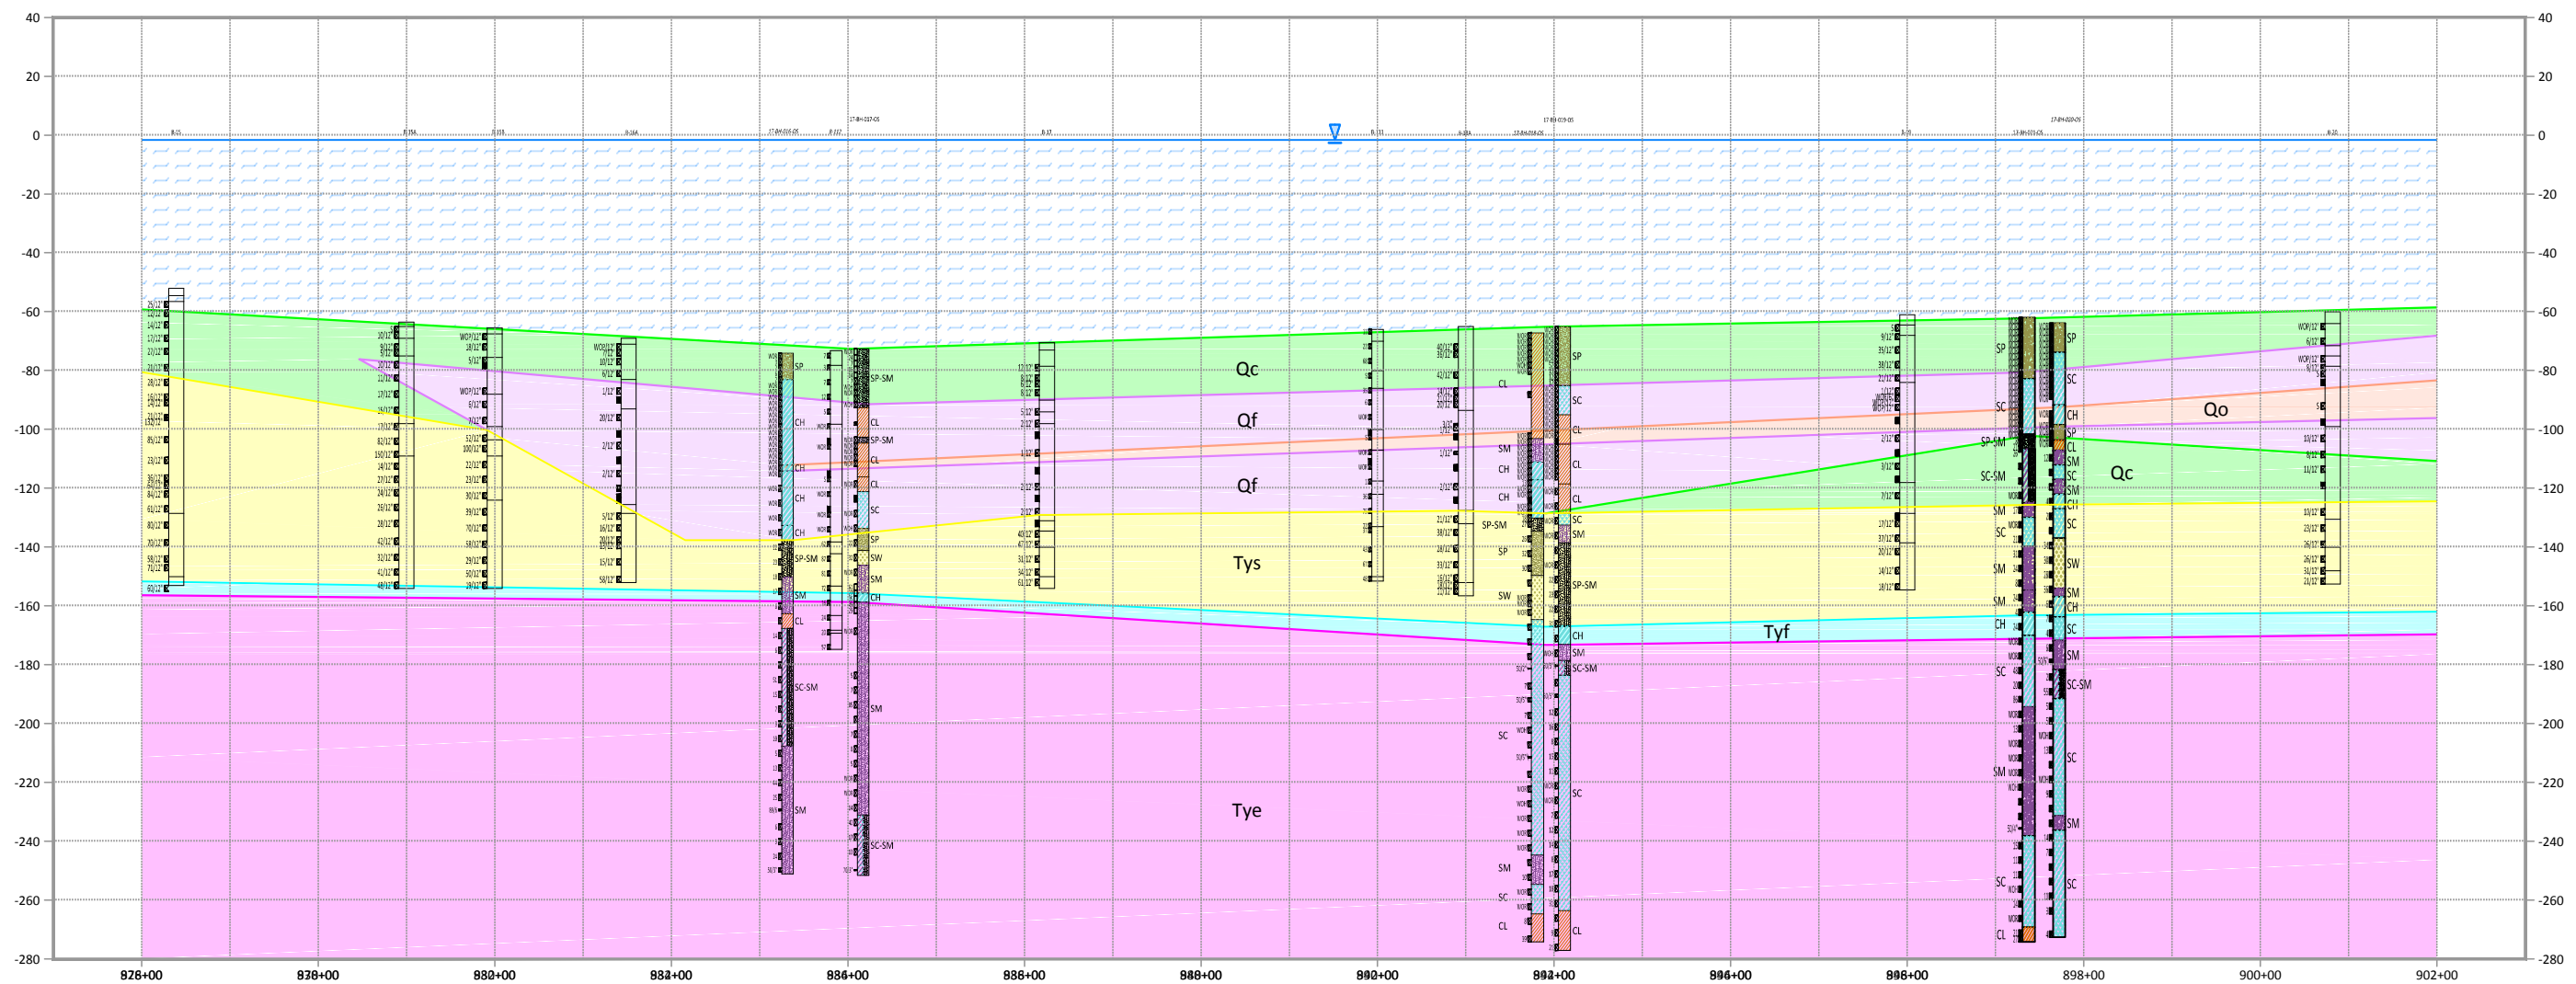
40
20
0
-20
-40
-60
-80
-100
-120
-140
-160
-180
-200
-220
-240
-260
-280

40
20
0
-20
-40
-60
-80
-100
-120
-140
-160
-180
-200
-220
-240
-260
-280

Qc
Qf
Qf
Tys
Tye
Tyf
Qo
Qc

SP
SP-SM
CH
CL
SP-SM
CL
CH
CL
CH
SC
SP
SP-SM
SW
SM
SM
CH
CL
SC-SM
SM
SM
SC-SM

CL
SP
SC
CL
SM
CH
CL
CH
CL
SC
SP-SM
SM
SP
SP-SM
SW
CH
SM
SC-SM
SC
SC
SM
SC
CL
CL

SP
SP
SC
SC
CH
SP-SM
SP
CL
SC-SM
SM
SC
SM
SM
SC
CH
SM
SM
SM
CH
SC
SC
SM
SC-SM
SC
SM
SM
SC
SC
CL

876+00
878+00
880+00
882+00
884+00
886+00
888+00
890+00
892+00
894+00
896+00
898+00
900+00
902+00